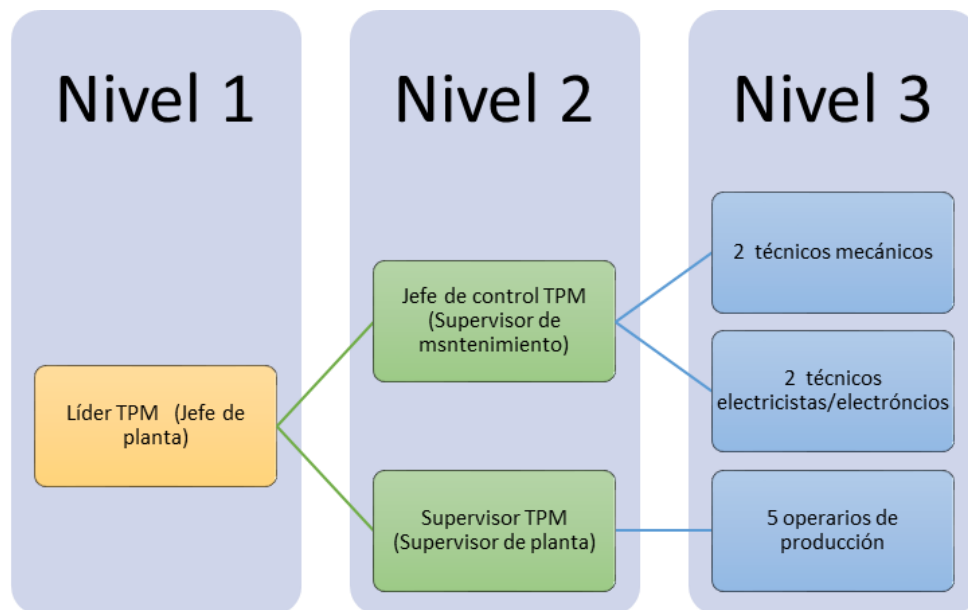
Nivel 1

Líder TPM (Jefe de planta)

Nivel 2

Jefe de control TPM (Supervisor de msntenimiento)

Supervisor TPM (Supervisor de planta)

Nivel 3

2 técnicos mecánicos

2 técnicos electricistas/electróncios

5 operarios de producción